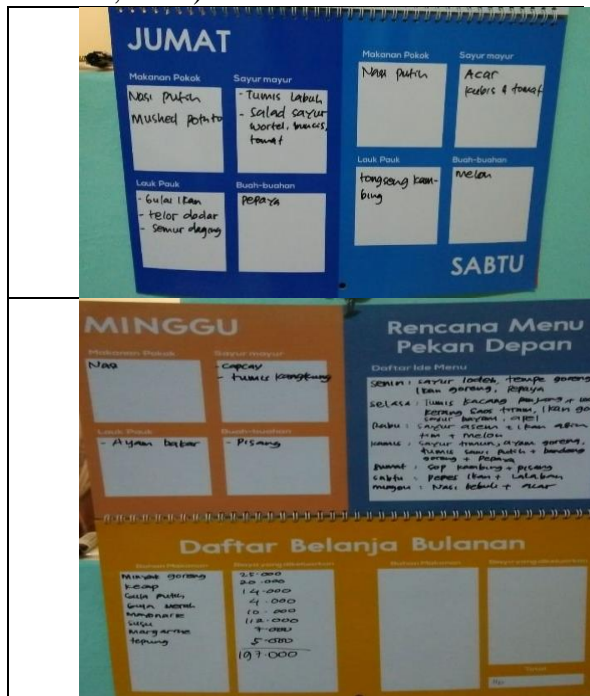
JUMAT

Makanan Pokok
Nasi Putih
Mushed potato

Sayur mayur
- Tumis labuh
- Salad sayur wortel, buncis, tomat

Lauk Pauk
- Gulai Ikan
- telor dadar
- Semur dagng

Buah-buahan
Pepaya

Makanan Pokok
Nasi putih

Sayur mayur
Acar kubis & tomat

Lauk Pauk
tongseng kambing

Buah-buahan
Melon

SABTU

MINGGU

Makanan Pokok
Nasi

Sayur mayur
- capcay
- tumis kangkung

Lauk Pauk
- Ayam bakar

Buah-buahan
- Pisang

Rencana Menu Pekan Depan

Daftar Ide Menu
Senin : sayur lodeh, tempe goreng, ikan goreng, pepaya
Selasa : tumis kacang panjang + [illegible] kering, sace tomat, ikan goreng
Rabu : sayur bayam, apel, sayur asem + ikan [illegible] + melon
Kamis : sayur tahu, ayam goreng, tumis sawi putih + bandeng goreng + pepaya
Jumat : sop kambing + pisang
Sabtu : Pepes ikan + Lalaban
Minggu : Nasi kebuli + acar

Daftar Belanja Bulanan

Bahan Makanan
Minyak goreng
Kecap
Gula putih
Gula merah
Mayonaise
Susu
Margarine
tepung

Biaya yang dibutuhkan
25.000
20.000
14.000
4.000
10.000
112.000
7.000
5.000
197.000

Bahan Makanan

Biaya yang dibutuhkan

Total
Rp